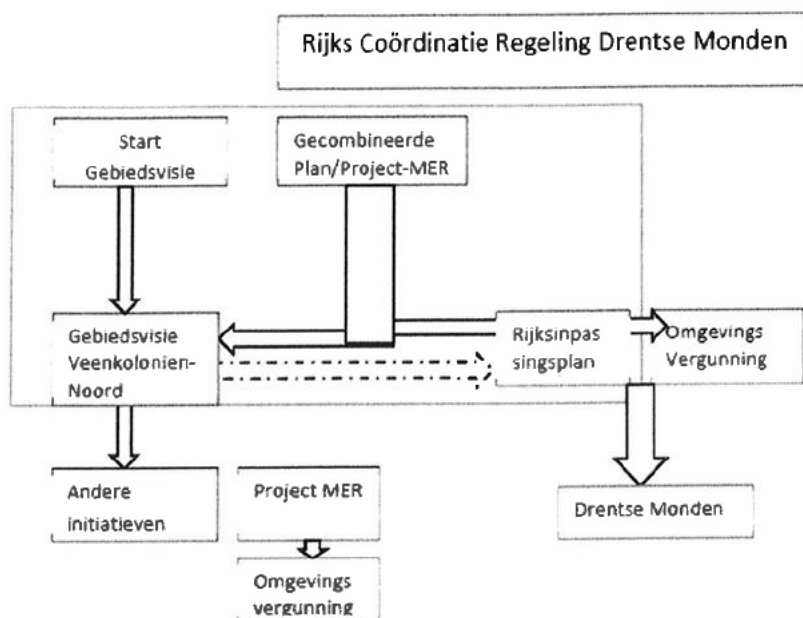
Rijks Coördinatie Regeling Drentse Monden

Start Gebiedsvisie

Gecombineerde Plan/Project-MER

Gebiedsvisie Veenkolonien-Noord

Rijksinpas singsplan

Omgevings Vergunning

Andere initiatieven

Project MER

Omgevings vergunning

Drentse Monden